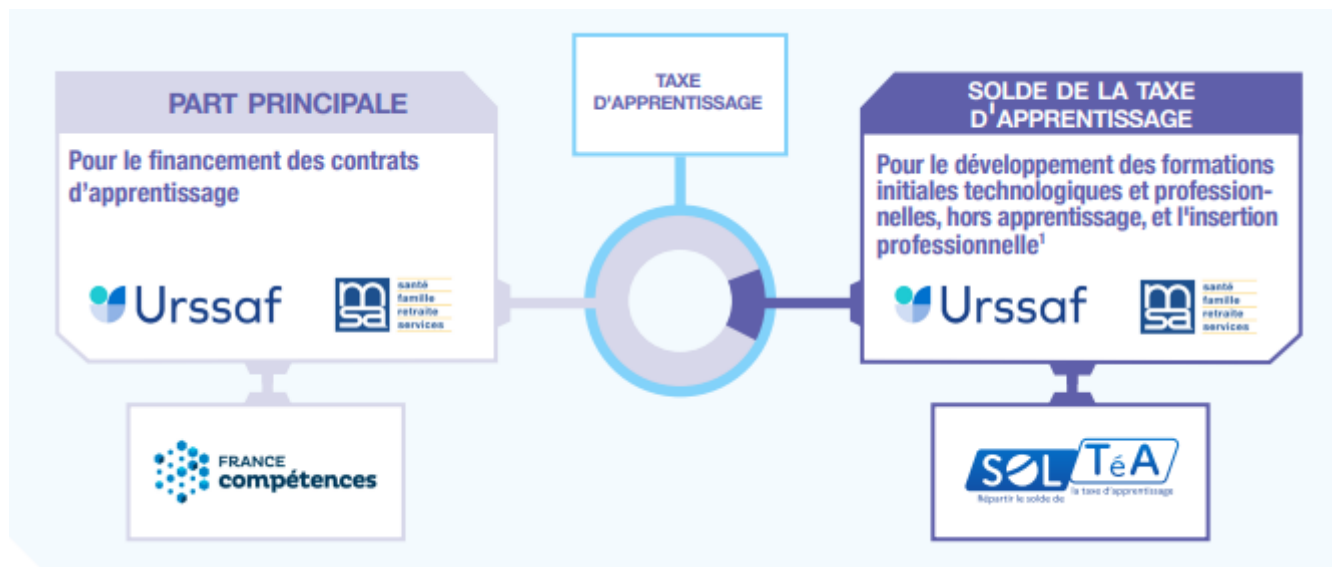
PART PRINCIPALE

Pour le financement des contrats d'apprentissage

Urssaf

msa santé famille retraite services

FRANCE compétences

TAXE D'APPRENTISSAGE

SOLDE DE LA TAXE D'APPRENTISSAGE

Pour le développement des formations initiales technologiques et professionnelles, hors apprentissage, et l'insertion professionnelle$^1$

Urssaf

msa santé famille retraite services

SOLTéA

Répartir le solde de la taxe d'apprentissage